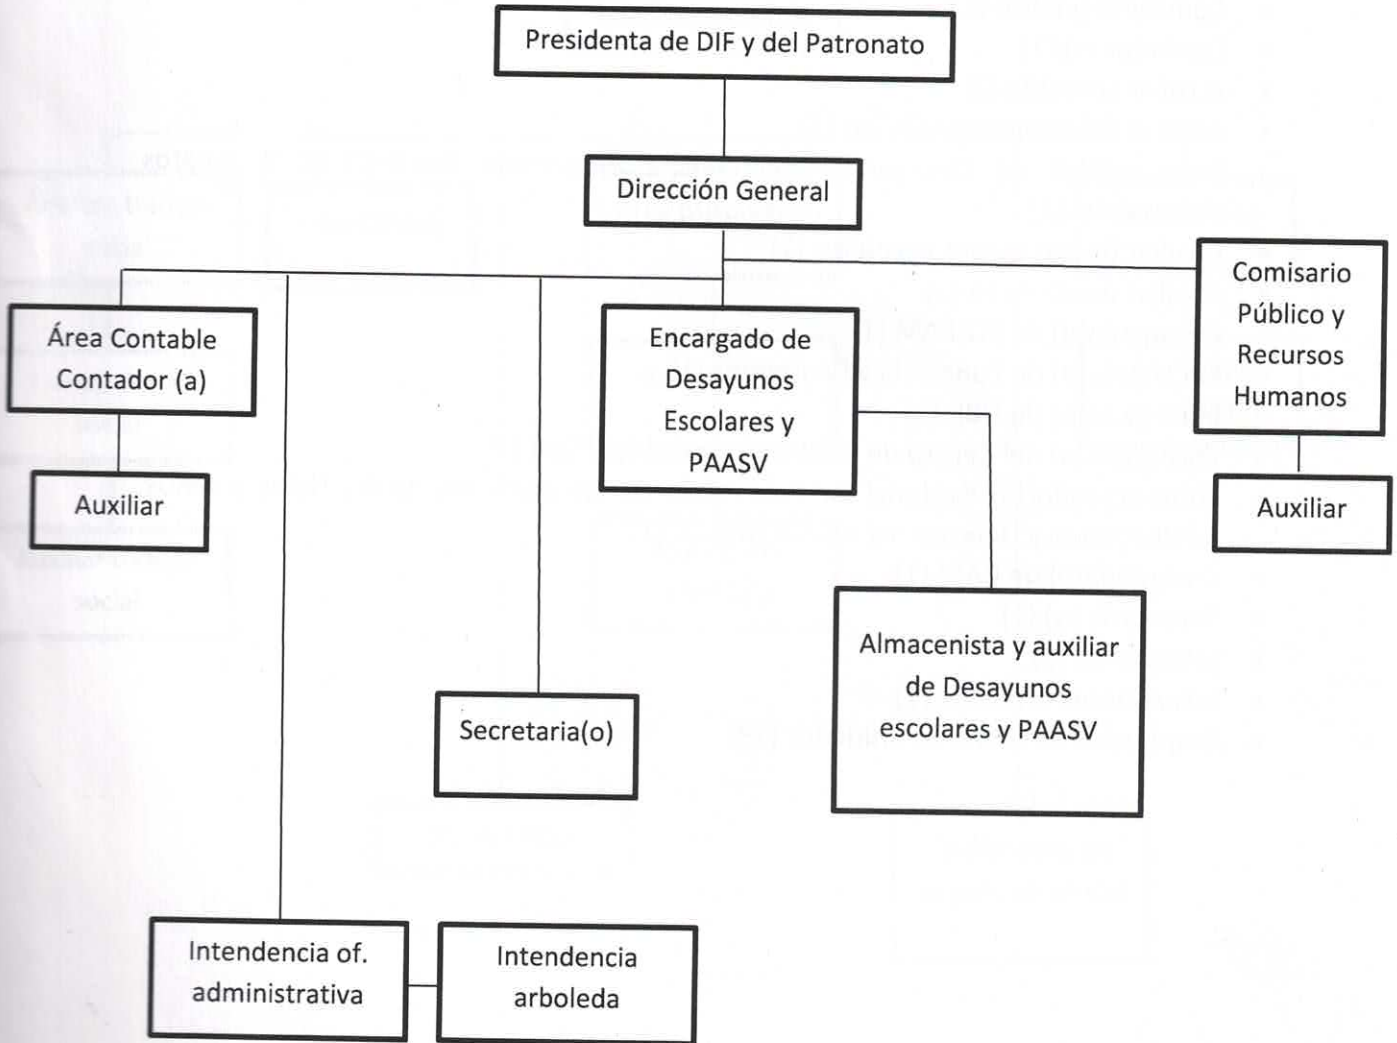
Presidenta de DIF y del Patronato

Dirección General

Área Contable Contador (a)

Auxiliar

Encargado de Desayunos Escolares y PAASV

Comisario Público y Recursos Humanos

Auxiliar

Almacenista y auxiliar de Desayunos escolares y PAASV

Secretaria(o)

Intendencia of. administrativa

Intendencia arboleda